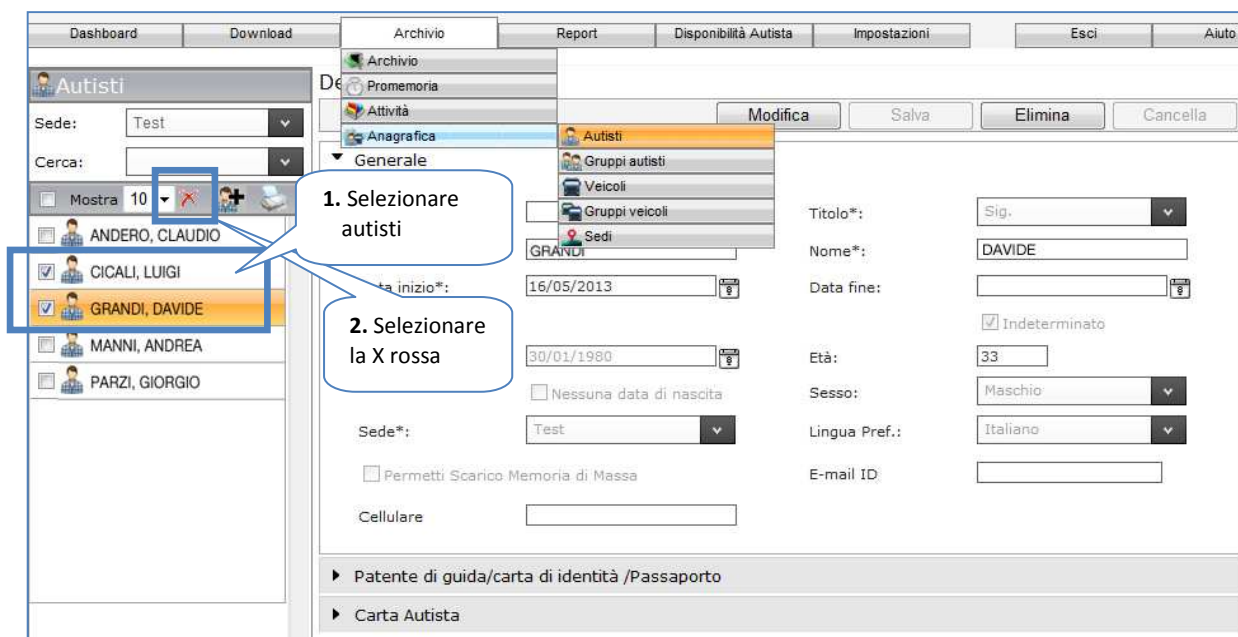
Dashboard | Download | Archivio | Report | Disponibilità Autista | Impostazioni | Esci | Aiuto

Archivio
Promemoria
Attività
Anagrafica
Autisti
Gruppi autisti
Veicoli
Gruppi veicoli
Sedi

Autisti

Sede: Test
Cerca:
Mostra 10

ANDERO, CLAUDIO
CICALI, LUIGI
GRANDI, DAVIDE
MANNI, ANDREA
PARZI, GIORGIO

De

Modifica | Salva | Elimina | Cancella

Generale

**1.** Selezionare autisti

**2.** Selezionare la X rossa

Titolo*: Sig.
GRANDI
Nome*: DAVIDE
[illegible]ta inizio*: 16/05/2013
Data fine:
Indeterminato
30/01/1980
Età: 33
Nessuna data di nascita
Sesso: Maschio
Sede*: Test
Lingua Pref.: Italiano
Permetti Scarico Memoria di Massa
E-mail ID
Cellulare

Patente di guida/carta di identità /Passaporto

Carta Autista